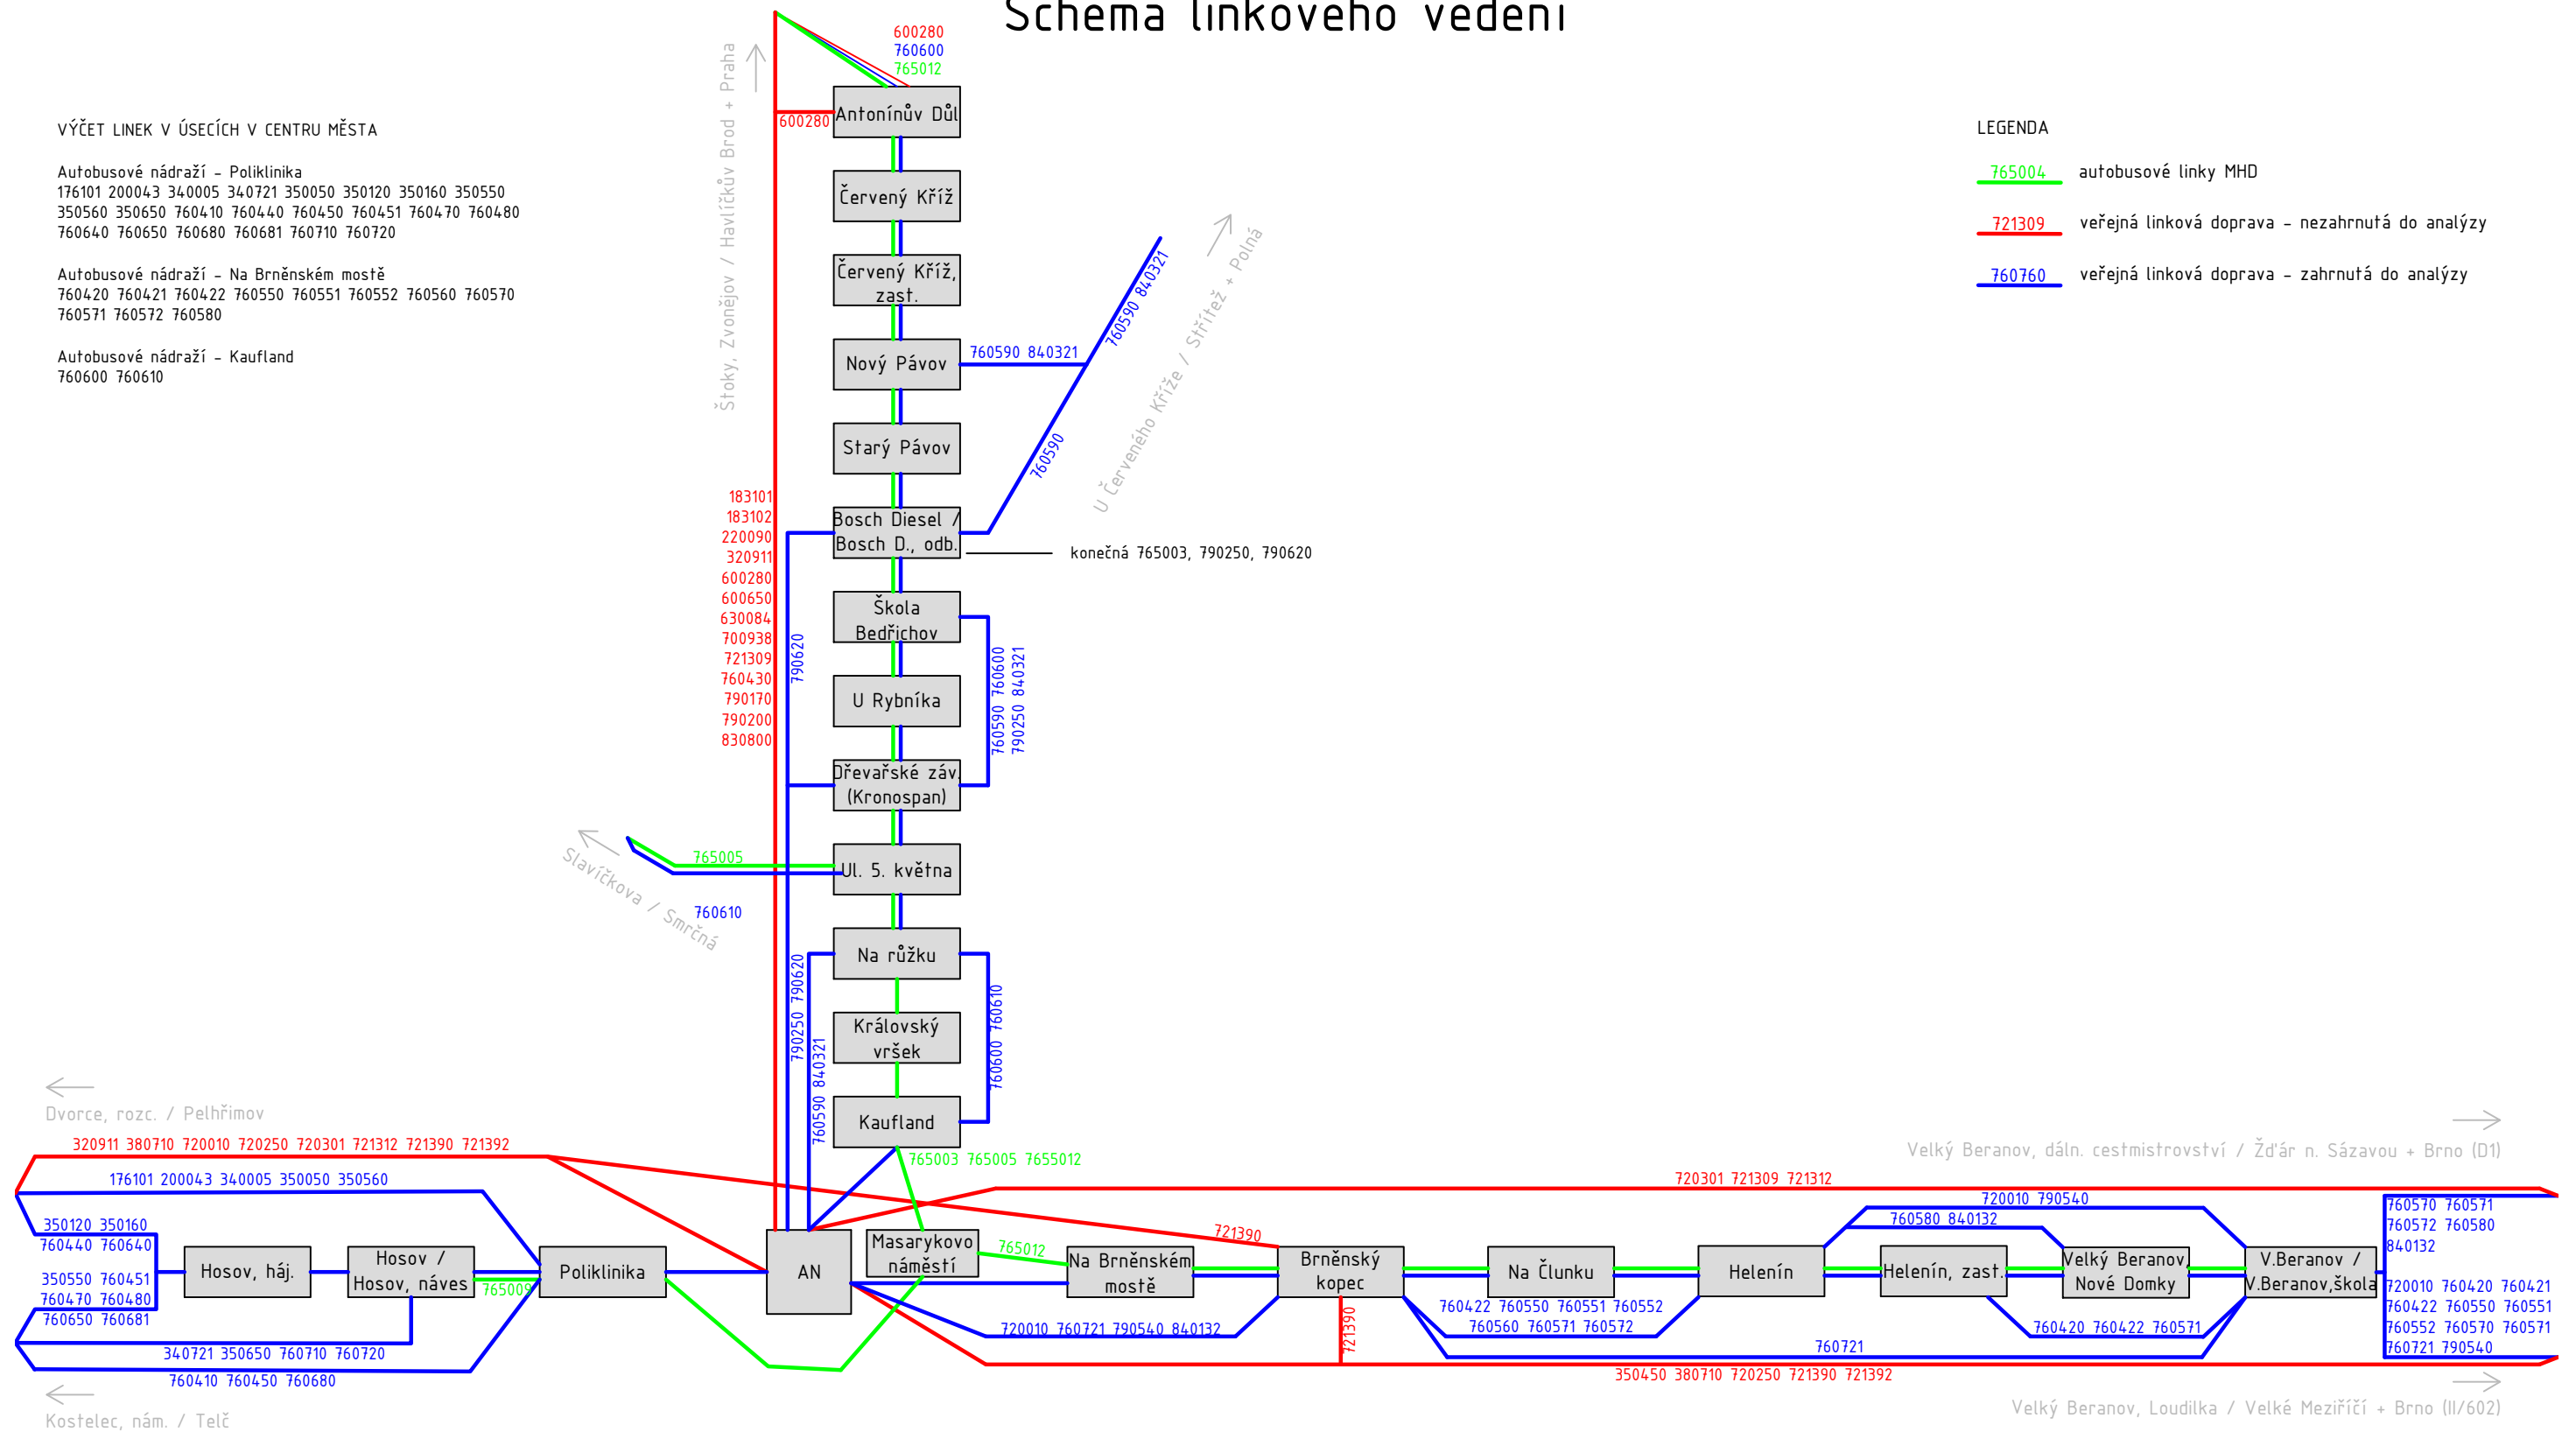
Schéma linkového vedení

VÝČET LINEK V ÚSECÍCH V CENTRU MĚSTA

Autobusové nádraží – Poliklinika
176101 200043 340005 340721 350050 350120 350160 350550 350560 350650 760410 760440 760450 760451 760470 760480 760640 760650 760680 760681 760710 760720

Autobusové nádraží – Na Brněnském mostě
760420 760421 760422 760550 760551 760552 760560 760570 760571 760572 760580

Autobusové nádraží – Kaufland
760600 760610

LEGENDA
765004 autobusové linky MHD
721309 veřejná linková doprava – nezahrnutá do analýzy
760760 veřejná linková doprava – zahrnutá do analýzy

Štoky, Zvonějov / Havlíčkův Brod + Praha
600280
760600
765012
600280
Antonínův Důl
Červený Kříž
Červený Kříž, zast.
Nový Pávov
760590 840321
760590 840321
760590
U Červeného Kříže / Střítež + Polná
Starý Pávov
Bosch Diesel / Bosch D., odb.
konečná 765003, 790250, 790620
183101
183102
220090
320911
600280
600650
630084
700938
721309
760430
790170
790200
830800
790620
Škola Bedřichov
760590 760600
790250 840321
U Rybníka
Dřevařské záv. (Kronospan)
765005
Ul. 5. května
Slavíčkova / Smrčná
760610
Na růžku
790250 790620
760590 840321
Královský vršek
760600 760610
Kaufland
765003 765005 7655012
Dvorce, rozc. / Pelhřimov
320911 380710 720010 720250 720301 721312 721390 721392
176101 200043 340005 350050 350560
350120 350160
760440 760640
350550 760451
760470 760480
760650 760681
Hosov, háj.
Hosov / Hosov, náves
765005
Poliklinika
340721 350650 760710 760720
760410 760450 760680
Kostelec, nám. / Telč
AN
Masarykovo náměstí
765012
721390
Na Brněnském mostě
720010 760721 790540 840132
Brněnský kopec
721390
720301 721309 721312
Na Člunku
760422 760550 760551 760552
760560 760571 760572
Helenín
760580 840132
720010 790540
Helenín, zast.
Velký Beranov, Nové Domky
760420 760422 760571
760721
V.Beranov / V.Beranov,škola
760570 760571
760572 760580
840132
720010 760420 760421
760422 760550 760551
760552 760570 760571
760721 790540
350450 380710 720250 721390 721392
Velký Beranov, dáln. cestmistrovství / Žďár n. Sázavou + Brno (D1)
Velký Beranov, Loudilka / Velké Meziříčí + Brno (II/602)